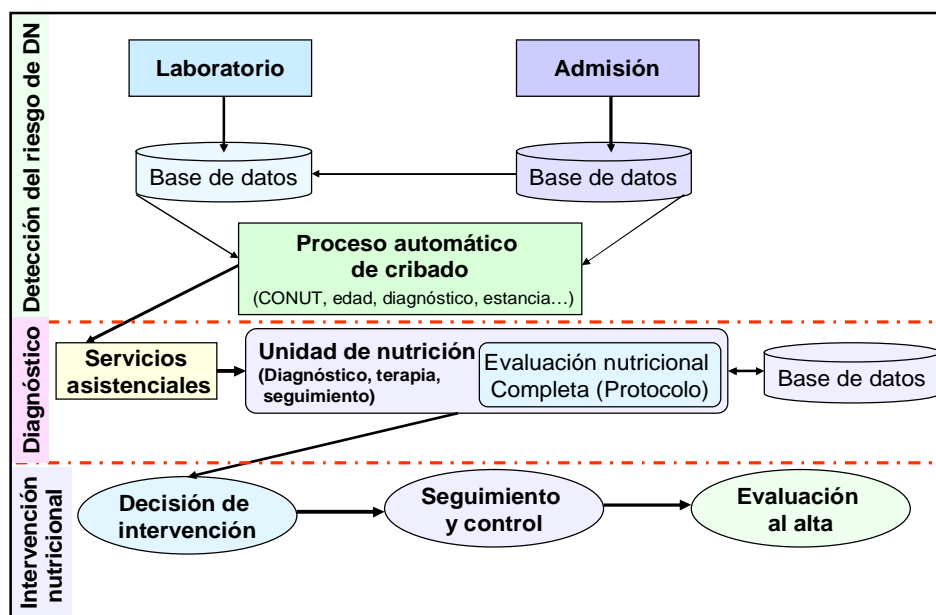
Detección del riesgo de DN

Laboratorio

Admisión

Base de datos

Base de datos

Proceso automático de cribado

(CONUT, edad, diagnóstico, estancia…)

Diagnóstico

Servicios asistenciales

Unidad de nutrición

(Diagnóstico, terapia, seguimiento)

Evaluación nutricional Completa (Protocolo)

Base de datos

Intervención nutricional

Decisión de intervención

Seguimiento y control

Evaluación al alta